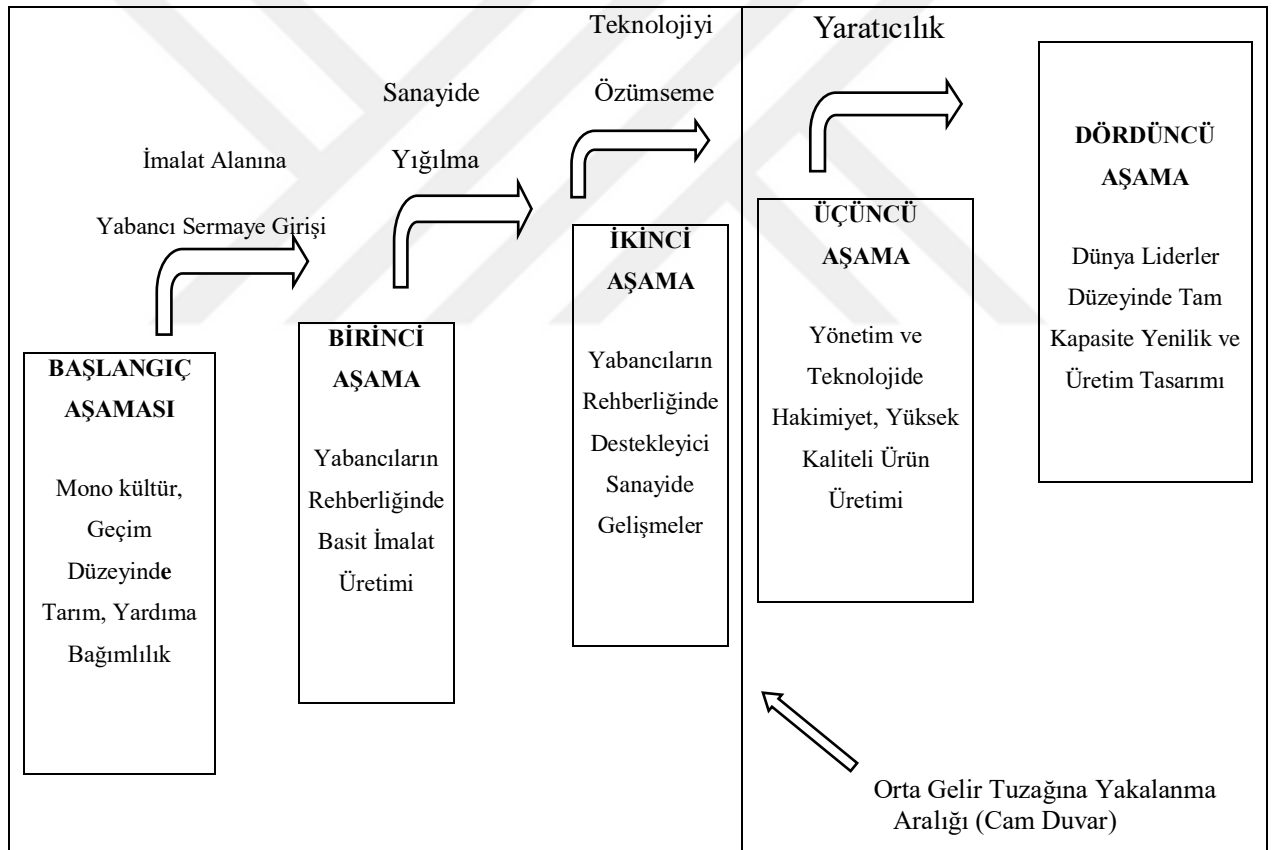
BAŞLANGIÇ AŞAMASI

Mono kültür, Geçim Düzeyinde Tarım, Yardıma Bağımlılık

İmalat Alanına Yabancı Sermaye Girişi

BİRİNCİ AŞAMA

Yabancıların Rehberliğinde Basit İmalat Üretimi

Sanayide Yığılma

İKİNCİ AŞAMA

Yabancıların Rehberliğinde Destekleyici Sanayide Gelişmeler

Teknolojiyi Özümseme

ÜÇÜNCÜ AŞAMA

Yönetim ve Teknolojide Hakimiyet, Yüksek Kaliteli Ürün Üretimi

Yaratıcılık

DÖRDÜNCÜ AŞAMA

Dünya Liderler Düzeyinde Tam Kapasite Yenilik ve Üretim Tasarımı

Orta Gelir Tuzağına Yakalanma Aralığı (Cam Duvar)